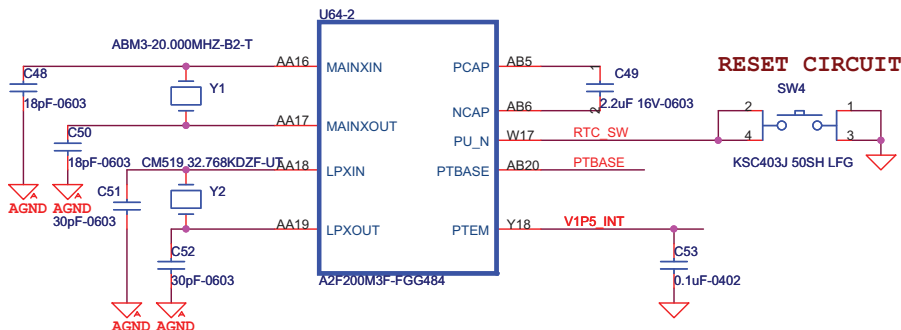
U64-2

ABM3-20.000MHZ-B2-T

C48

18pF-0603

Y1

C50

18pF-0603

CM519 32.768KDZF-UT

C51

30pF-0603

Y2

C52

30pF-0603

AGND AGND

AGND AGND

AA16 MAINXIN

AA17 MAINXOUT

AA18 LPXIN

AA19 LPXOUT

PCAP AB5

NCAP AB6

PU_N W17

PTBASE AB20

PTEM Y18

A2F200M3F-FGG484

C49

2.2uF 16V-0603

RTC_SW

PTBASE

V1P5_INT

C53

0.1uF-0402

RESET CIRCUIT

SW4

2 1

4 3

KSC403J 50SH LFG